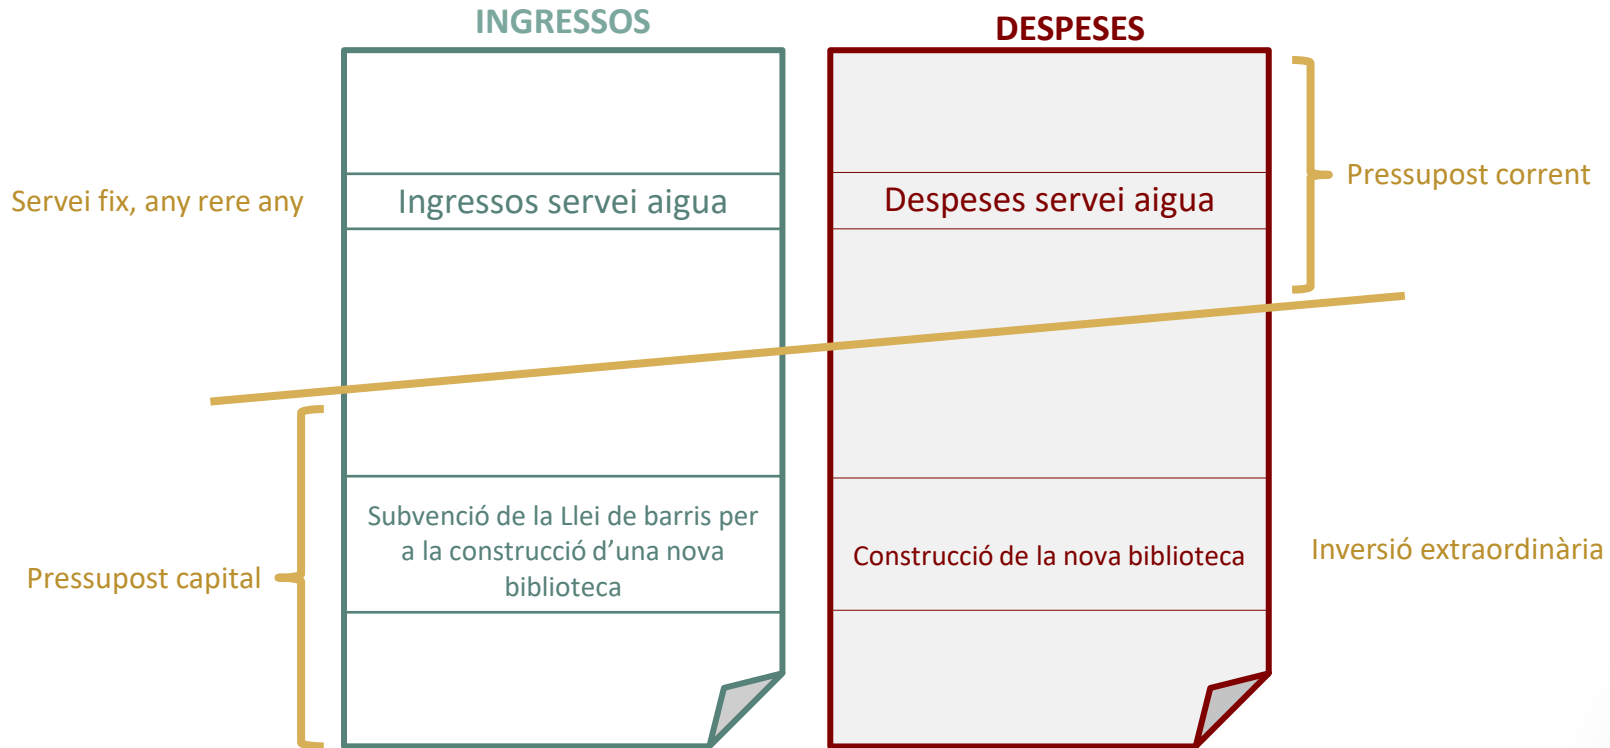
INGRESSOS

DESPESES

Servei fix, any rere any

Ingressos servei aigua

Despeses servei aigua

Pressupost corrent

Subvenció de la Llei de barris per a la construcció d’una nova biblioteca

Construcció de la nova biblioteca

Inversió extraordinària

Pressupost capital